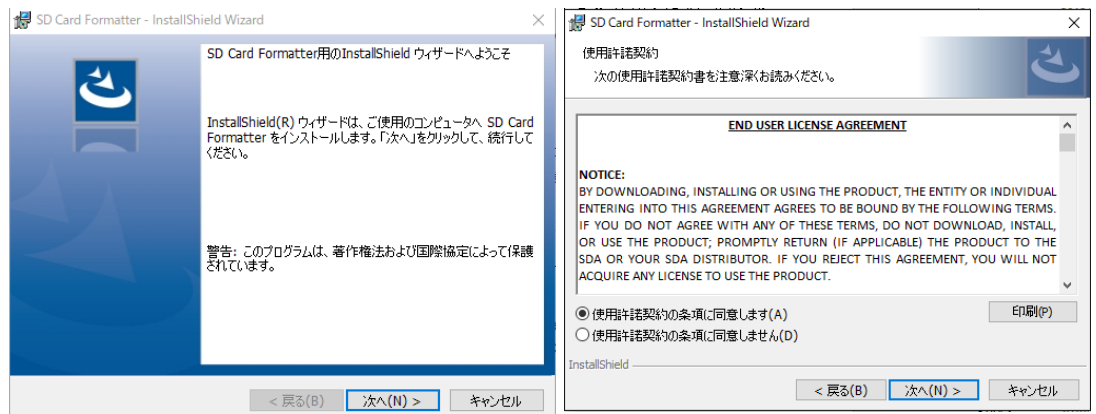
SD Card Formatter - InstallShield Wizard

SD Card Formatter用のInstallShield ウィザードへようこそ

InstallShield(R) ウィザードは、ご使用のコンピュータへ SD Card Formatter をインストールします。「次へ」をクリックして、続行してください。

警告: このプログラムは、著作権法および国際協定によって保護されています。

< 戻る(B)　次へ(N) >　キャンセル

SD Card Formatter - InstallShield Wizard

使用許諾契約
次の使用許諾契約書を注意深くお読みください。

END USER LICENSE AGREEMENT

NOTICE:
BY DOWNLOADING, INSTALLING OR USING THE PRODUCT, THE ENTITY OR INDIVIDUAL ENTERING INTO THIS AGREEMENT AGREES TO BE BOUND BY THE FOLLOWING TERMS. IF YOU DO NOT AGREE WITH ANY OF THESE TERMS, DO NOT DOWNLOAD, INSTALL, OR USE THE PRODUCT; PROMPTLY RETURN (IF APPLICABLE) THE PRODUCT TO THE SDA OR YOUR SDA DISTRIBUTOR. IF YOU REJECT THIS AGREEMENT, YOU WILL NOT ACQUIRE ANY LICENSE TO USE THE PRODUCT.

使用許諾契約の条項に同意します(A)
使用許諾契約の条項に同意しません(D)

印刷(P)

InstallShield

< 戻る(B)　次へ(N) >　キャンセル